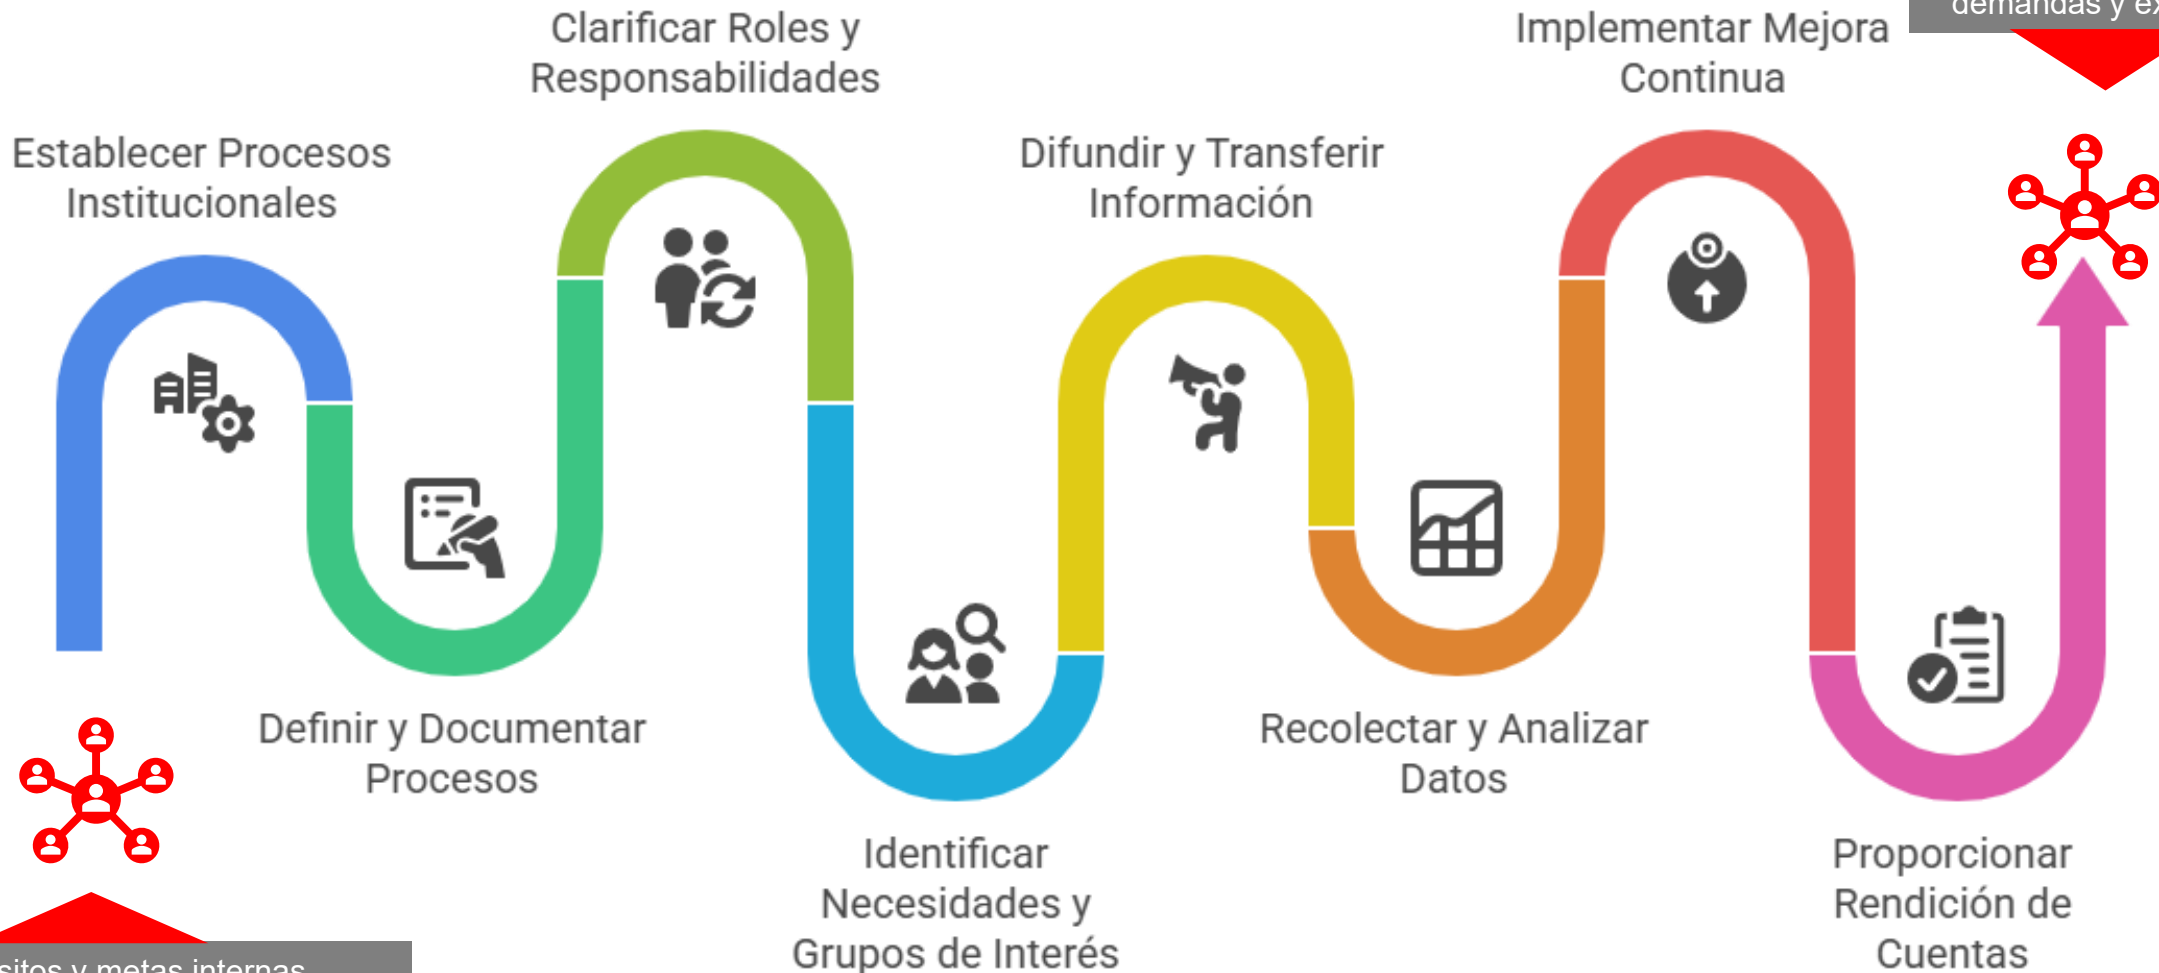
demandas y ex

Clarificar Roles y Responsabilidades

Implementar Mejora Continua

Establecer Procesos Institucionales

Difundir y Transferir Información

Definir y Documentar Procesos

Recolectar y Analizar Datos

Identificar Necesidades y Grupos de Interés

Proporcionar Rendición de Cuentas

sitos y metas internas